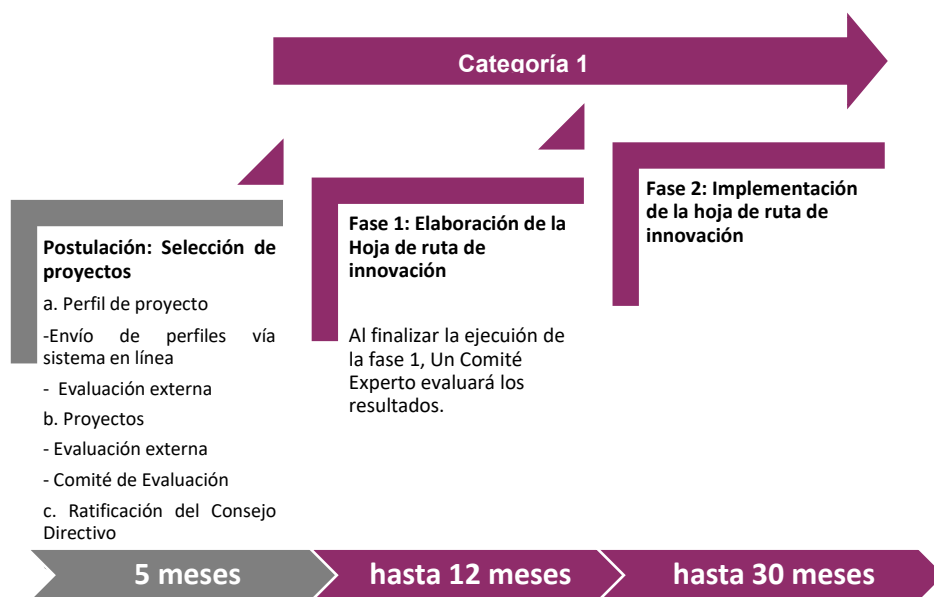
Categoría 1

Postulación: Selección de proyectos

a. Perfil de proyecto

-Envío de perfiles vía sistema en línea

- Evaluación externa

b. Proyectos

- Evaluación externa

- Comité de Evaluación

c. Ratificación del Consejo Directivo

Fase 1: Elaboración de la Hoja de ruta de innovación

Al finalizar la ejecuión de la fase 1, Un Comité Experto evaluará los resultados.

Fase 2: Implementación de la hoja de ruta de innovación

5 meses

hasta 12 meses

hasta 30 meses